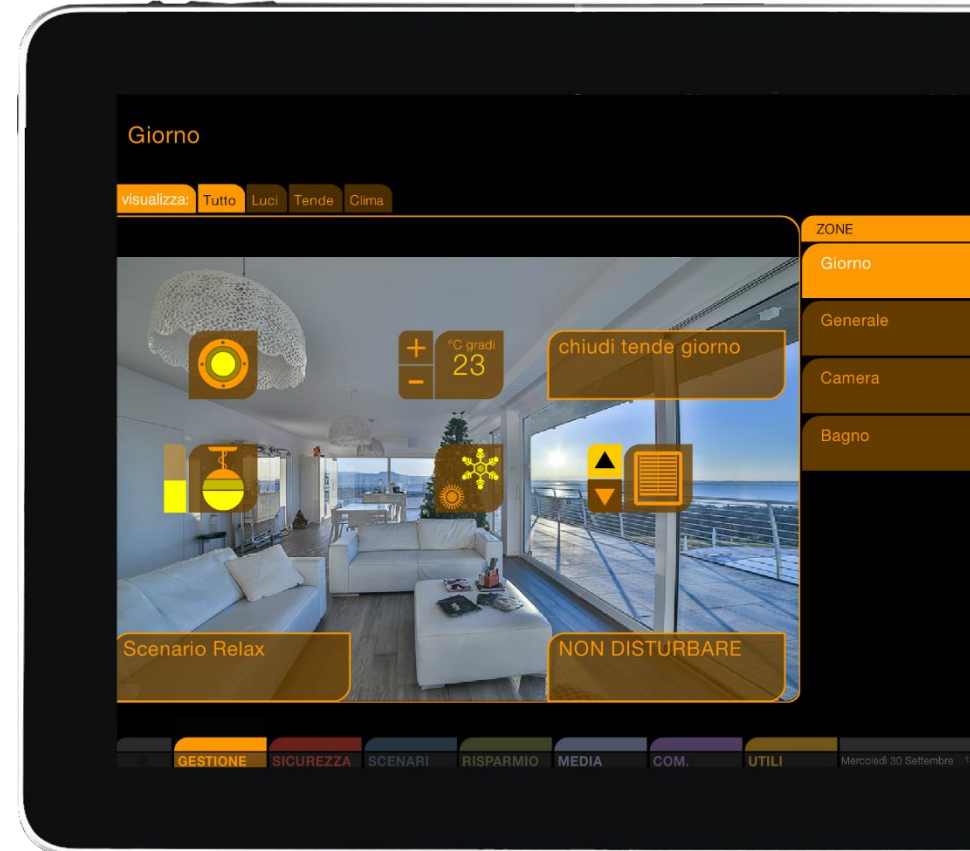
Giorno

visualizza: Tutto Luci Tende Clima

ZONE

Giorno

Generale

Camera

Bagno

+
−
°C gradi
23

chiudi tende giorno

Scenario Relax

NON DISTURBARE

GESTIONE SICUREZZA SCENARI RISPARMIO MEDIA COM. UTILI Mercoledì 30 Settembre